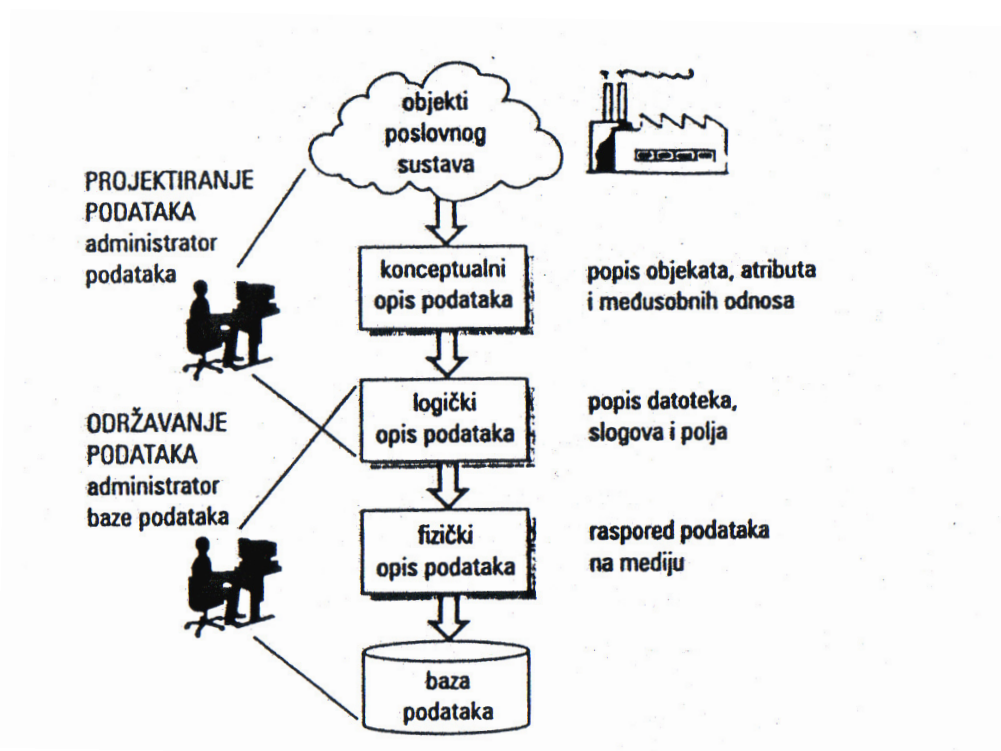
objekti poslovnog sustava

PROJEKTIRANJE PODATAKA administrator podataka

konceptualni opis podataka

popis objekata, atributa i međusobnih odnosa

ODRŽAVANJE PODATAKA administrator baze podataka

logički opis podataka

popis datoteka, slogova i polja

fizički opis podataka

raspored podataka na mediju

baza podataka